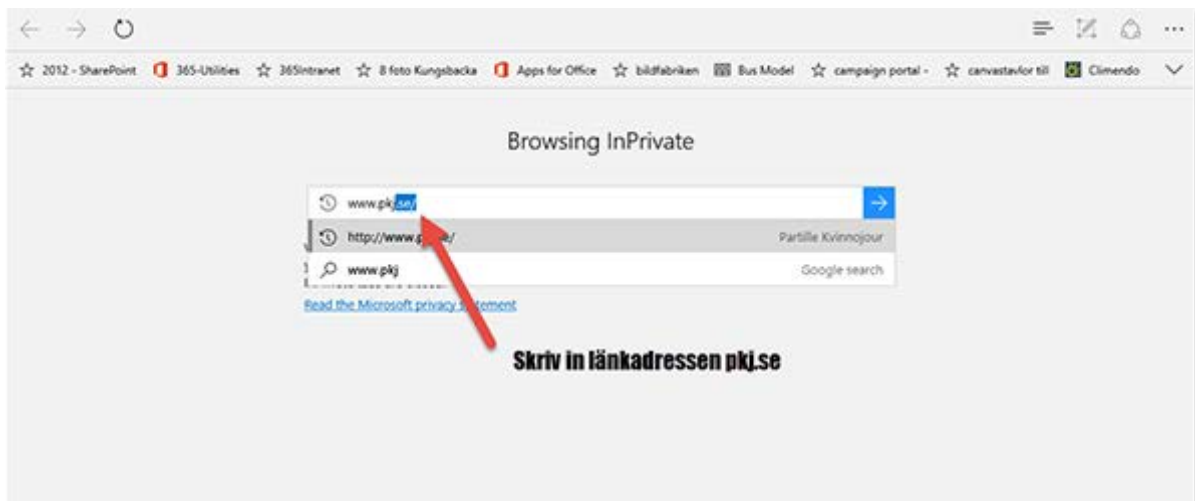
2012 - SharePoint 365-Utilities 365Intranet 8 foto Kungsbacka Apps for Office bildfabriken Bus Model campaign portal - canvastavlor till Climendo

Browsing InPrivate

www.pkj.se/

http://www.p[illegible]e/ Partille Kvinnojour

www.pkj Google search

Read the Microsoft privacy s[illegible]tement

Skriv in länkadressen pkj.se